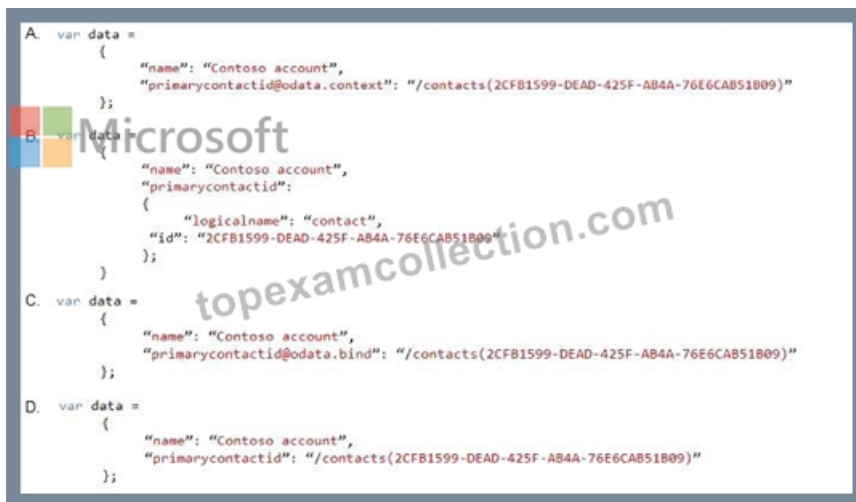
A. var data =
{
"name": "Contoso account",
"primarycontactid@odata.context": "/contacts(2CFB1599-DEAD-425F-AB4A-76E6CAB51B09)"
};

Microsoft

B. var data =
{
"name": "Contoso account",
"primarycontactid":
{
"logicalname": "contact",
"id": "2CFB1599-DEAD-425F-AB4A-76E6CAB51B09"
};
}

topexamcollection.com

C. var data =
{
"name": "Contoso account",
"primarycontactid@odata.bind": "/contacts(2CFB1599-DEAD-425F-AB4A-76E6CAB51B09)"
};

D. var data =
{
"name": "Contoso account",
"primarycontactid": "/contacts(2CFB1599-DEAD-425F-AB4A-76E6CAB51B09)"
};